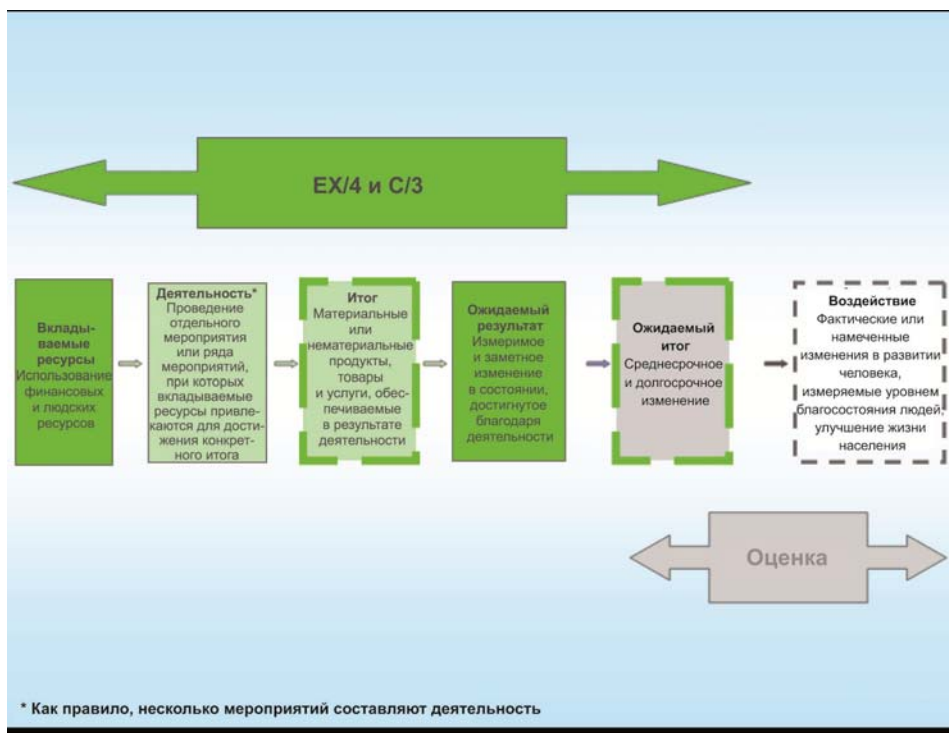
EX/4 и C/3

Вкладываемые ресурсы Использование финансовых и людских ресурсов

Деятельность* Проведение отдельного мероприятия или ряда мероприятий, при которых вкладываемые ресурсы привлекаются для достижения конкретного итога

Итог Материальные или нематериальные продукты, товары и услуги, обеспечиваемые в результате деятельности

Ожидаемый результат Измеримое и заметное изменение в состоянии, достигнутое благодаря деятельности

Ожидаемый итог Среднесрочное и долгосрочное изменение

Воздействие Фактические или намеченные изменения в развитии человека, измеряемые уровнем благосостояния людей, улучшение жизни населения

Оценка

* Как правило, несколько мероприятий составляют деятельность